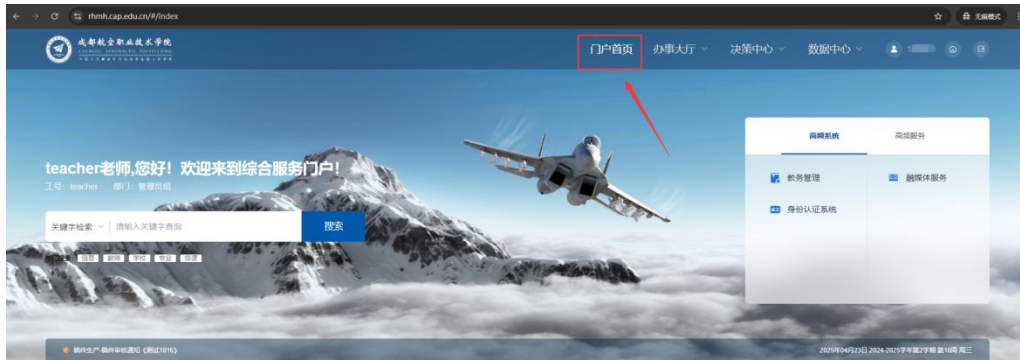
rhmh.cap.edu.cn/#/index

无痕模式

成都航空职业技术学院

门户首页 办事大厅 决策中心 数据中心

teacher老师,您好! 欢迎来到综合服务门户!

工号: teacher 部门: 管理员组

关键字检索 请输入关键字查询 搜索

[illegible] 活思 新特 学校 专业 旅课

高频系统 高频服务

教务管理 融媒体服务

身份认证系统

稿件生产-稿件审核通知 《测试1016》

2025年04月23日 2024-2025学年第2学期 第10周 周三